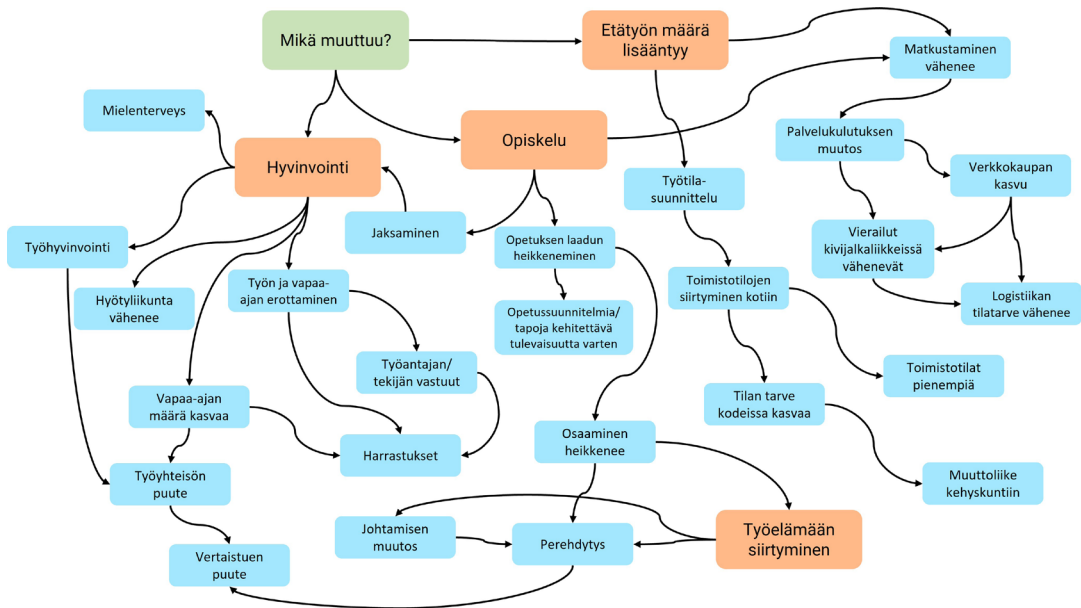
Mikä muuttuu?

Etätyön määrä lisääntyy

Matkustaminen vähenee

Mielenterveys

Hyvinvointi

Opiskelu

Palvelukulutuksen muutos

Verkkokaupan kasvu

Työtila-suunnittelu

Työhyvinvointi

Jaksaminen

Opetuksen laadun heikkeneminen

Vierailut kivijalkaliikkeissä vähenevät

Hyötyliikunta vähenee

Työn ja vapaa-ajan erottaminen

Toimistotilojen siirtyminen kotiin

Logistiikan tilatarve vähenee

Opetussuunnitelmia/ tapoja kehitettävä tulevaisuutta varten

Työantajan/ tekijän vastuut

Toimistotilat pienempiä

Vapaa-ajan määrä kasvaa

Tilan tarve kodeissa kasvaa

Harrastukset

Osaaminen heikkenee

Työyhteisön puute

Muuttoliike kehyskuntiin

Johtamisen muutos

Perehdytys

Työelämään siirtyminen

Vertaistuen puute